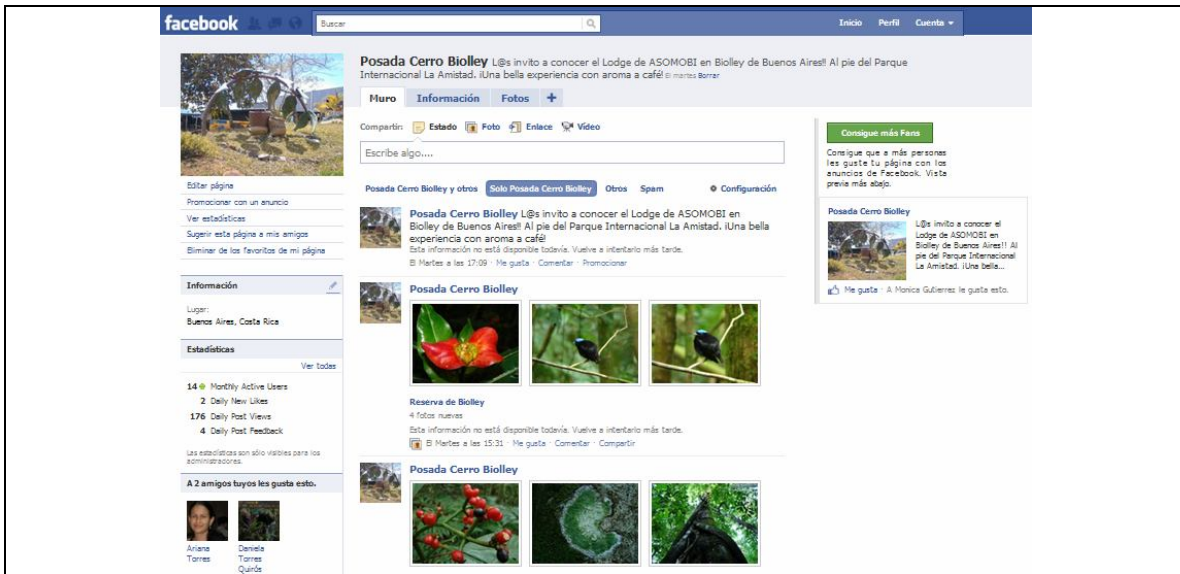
facebook Buscar Inicio Perfil Cuenta

Posada Cerro Biolley L@s invito a conocer el Lodge de ASOMOBI en Biolley de Buenos Aires!! Al pie del Parque Internacional La Amistad. ¡Una bella experiencia con aroma a café! El martes Borrar

Muro Información Fotos +

Editar página
Promocionar con un anuncio
Ver estadísticas
Sugerir esta página a mis amigos
Eliminar de los favoritos de mi página

Información

Lugar:
Buenos Aires, Costa Rica

Estadísticas
Ver todas

14 Monthly Active Users
2 Daily New Likes
176 Daily Post Views
4 Daily Post Feedback

Las estadísticas son sólo visibles para los administradores.

A 2 amigos tuyos les gusta esto.

Ariana Torres
Daniela Torres Quirós

Compartir: Estado Foto Enlace Vídeo

Escribe algo....

Posada Cerro Biolley y otros Solo Posada Cerro Biolley Otros Spam Configuración

Posada Cerro Biolley L@s invito a conocer el Lodge de ASOMOBI en Biolley de Buenos Aires!! Al pie del Parque Internacional La Amistad. ¡Una bella experiencia con aroma a café!
Esta información no está disponible todavía. Vuelve a intentarlo más tarde.
El Martes a las 17:09 · Me gusta · Comentar · Promocionar

Posada Cerro Biolley

Reserva de Biolley
4 fotos nuevas
Esta información no está disponible todavía. Vuelve a intentarlo más tarde.
El Martes a las 15:31 · Me gusta · Comentar · Compartir

Posada Cerro Biolley

Consigue más Fans

Consigue que a más personas les guste tu página con los anuncios de Facebook. Vista previa más abajo.

Posada Cerro Biolley
L@s invito a conocer el Lodge de ASOMOBI en Biolley de Buenos Aires!! Al pie del Parque Internacional La Amistad. ¡Una bella...

Me gusta · A Monica Gutierrez le gusta esto.